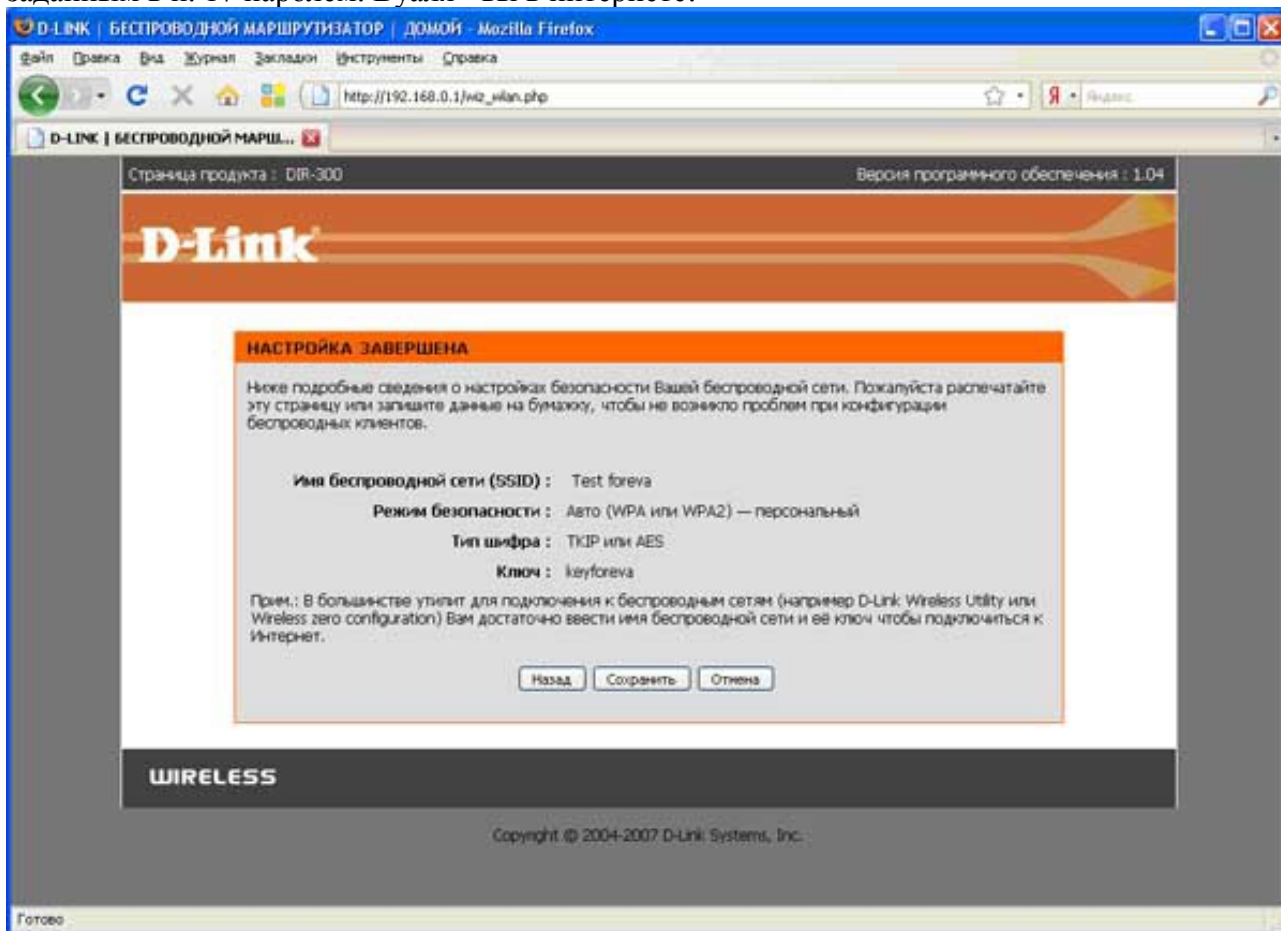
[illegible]

D-LINK | БЕСПРОВОДНОЙ МАРШРУТИЗАТОР | ДОМОЙ - Mozilla Firefox

Файл Правка Вид Журнал Закладки Инструменты Справка

http://192.168.0.1/wiz_wlan.php

Яндекс

D-LINK | БЕСПРОВОДНОЙ МАРШ...

Страница продукта : DIR-300

Версия программного обеспечения : 1.04

D-Link

НАСТРОЙКА ЗАВЕРШЕНА

Ниже подробные сведения о настройках безопасности Вашей беспроводной сети. Пожалуйста распечатайте эту страницу или запишите данные на бумажку, чтобы не возникло проблем при конфигурации беспроводных клиентов.

Имя беспроводной сети (SSID) : Test foreva

Режим безопасности : Авто (WPA или WPA2) — персональный

Тип шифра : TKIP или AES

Ключ : keyforeva

Прим.: В большинстве утилит для подключения к беспроводным сетям (например D-Link Wireless Utility или Wireless zero configuration) Вам достаточно ввести имя беспроводной сети и ее ключ чтобы подключиться к Интернет.

Назад Сохранить Отмена

WIRELESS

Copyright © 2004-2007 D-Link Systems, Inc.

Готово